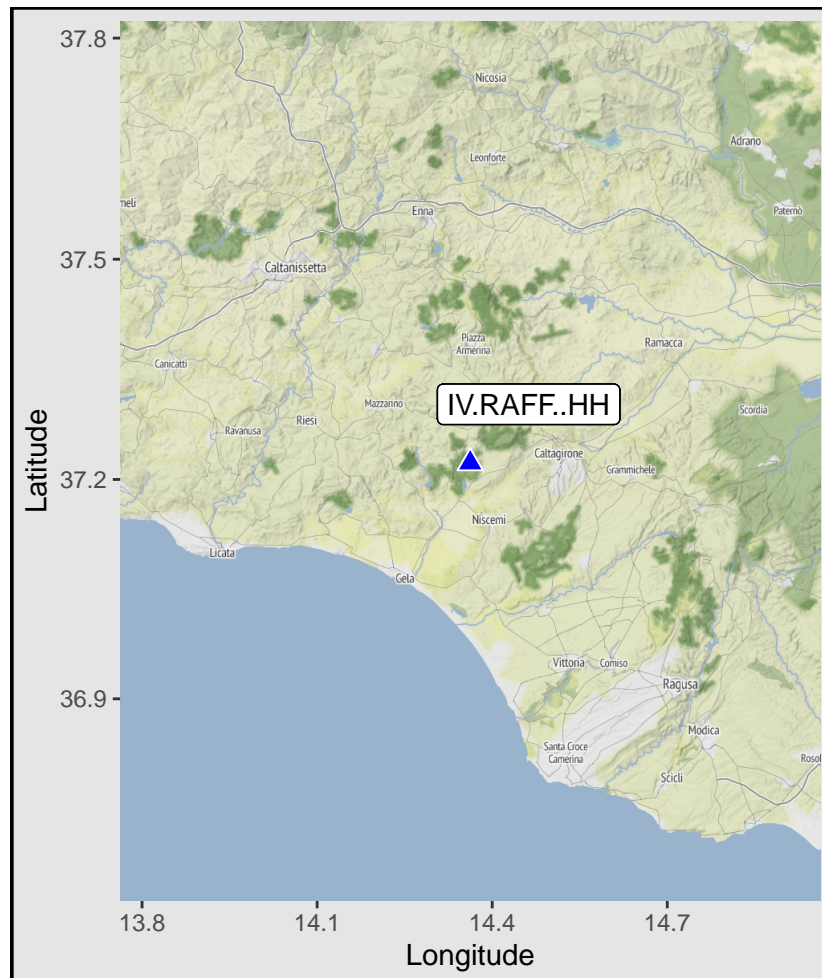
37.8
37.5
37.2
36.9

Latitude

Nicosia
Adrano
Leonforte
meli
Paternò
Enna
Caltanissetta
Piazza Armerina
Ramacca
Canicattì
Mazzarino
IV.RAFF..HH
Scordia
Ravanusa
Riesi
Caltagirone
Grammichele
Niscemi
Licata
Gela
Vittoria
Comiso
Ragusa
Santa Croce Camerina
Modica
Scicli
Rosol

13.8
14.1
14.4
14.7

Longitude